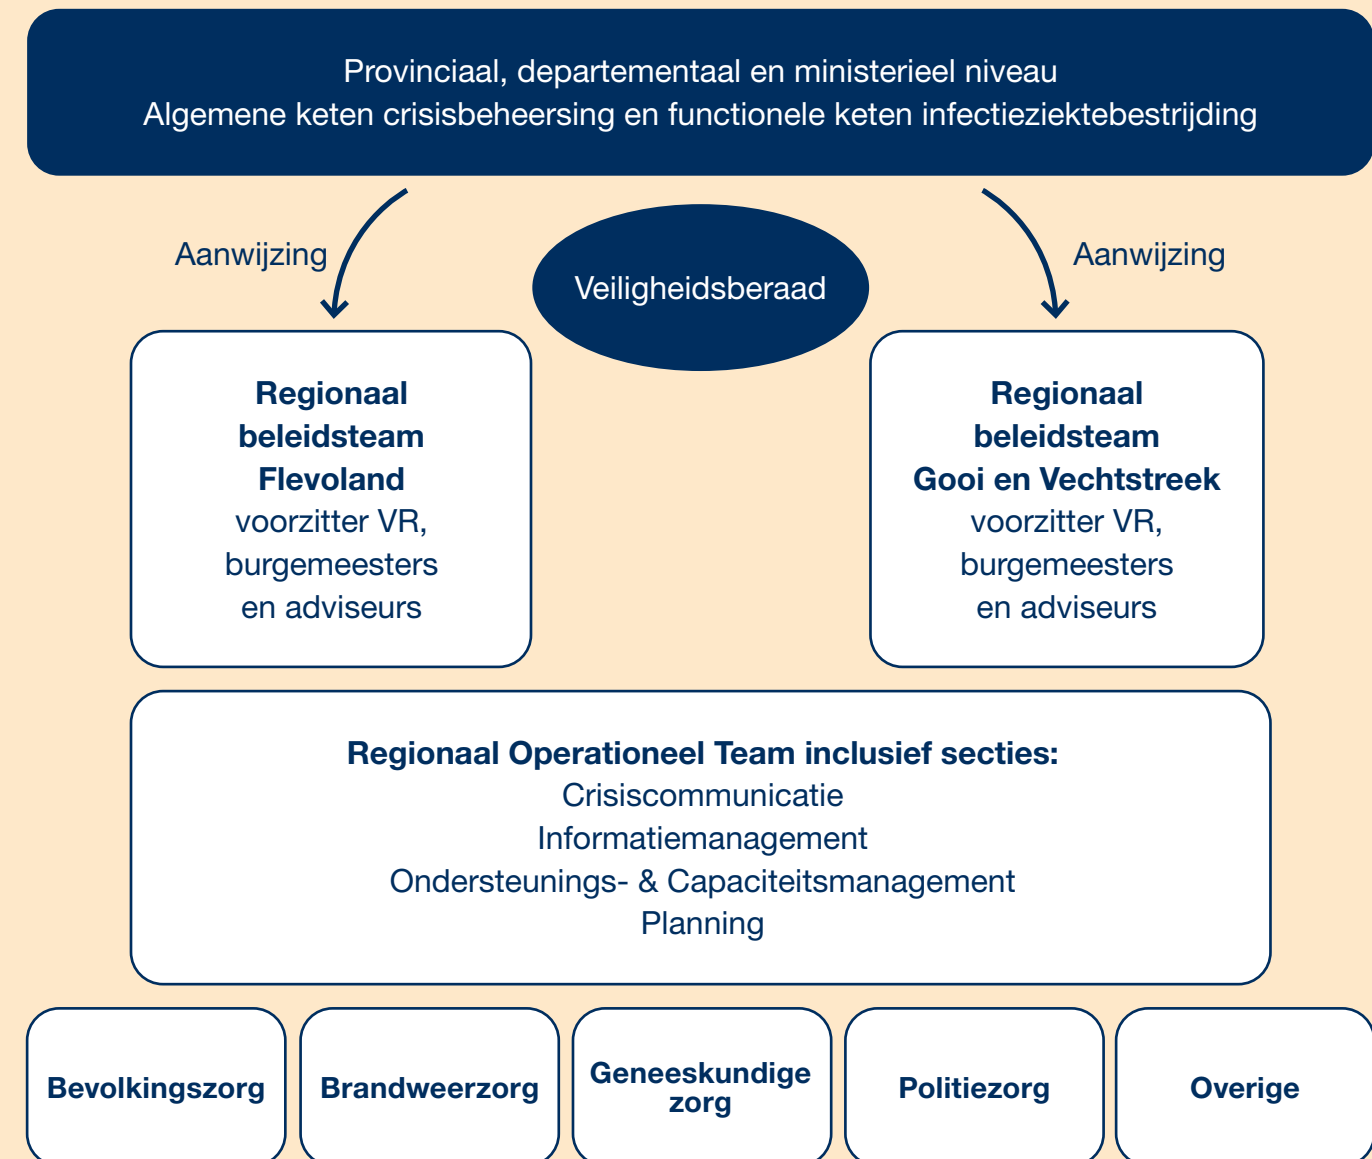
Provinciaal, departementaal en ministerieel niveau
Algemene keten crisisbeheersing en functionele keten infectieziektebestrijding

Aanwijzing

Veiligheidsberaad

Aanwijzing

**Regionaal beleidsteam Flevoland**
voorzitter VR, burgemeesters en adviseurs

**Regionaal beleidsteam Gooi en Vechtstreek**
voorzitter VR, burgemeesters en adviseurs

**Regionaal Operationeel Team inclusief secties:**
Crisiscommunicatie
Informatiemanagement
Ondersteunings- & Capaciteitsmanagement
Planning

Bevolkingszorg

Brandweerzorg

Geneeskundige zorg

Politiezorg

Overige